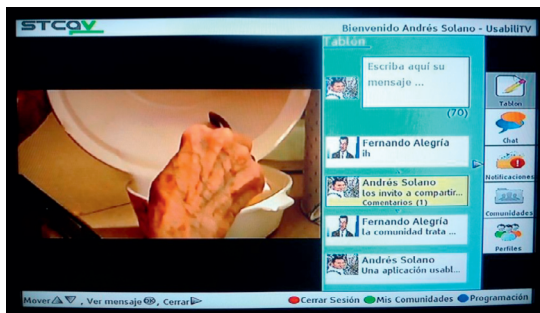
STCTV

Bienvenido Andrés Solano - UsabiliTV

Tablón

Escriba aquí su mensaje ...

(70)

Fernando Alegría
ih

Andrés Solano
los invito a compartir...
Comentarios (1)

Fernando Alegría
la comunidad trata ...

Andrés Solano
Una aplicación usabl...

Tablón

Chat

1
Notificaciones

Comunidades

Perfiles

Mover ▲▼ , Ver mensaje ⊛, Cerrar ▶

Cerrar Sesión Mis Comunidades Programación